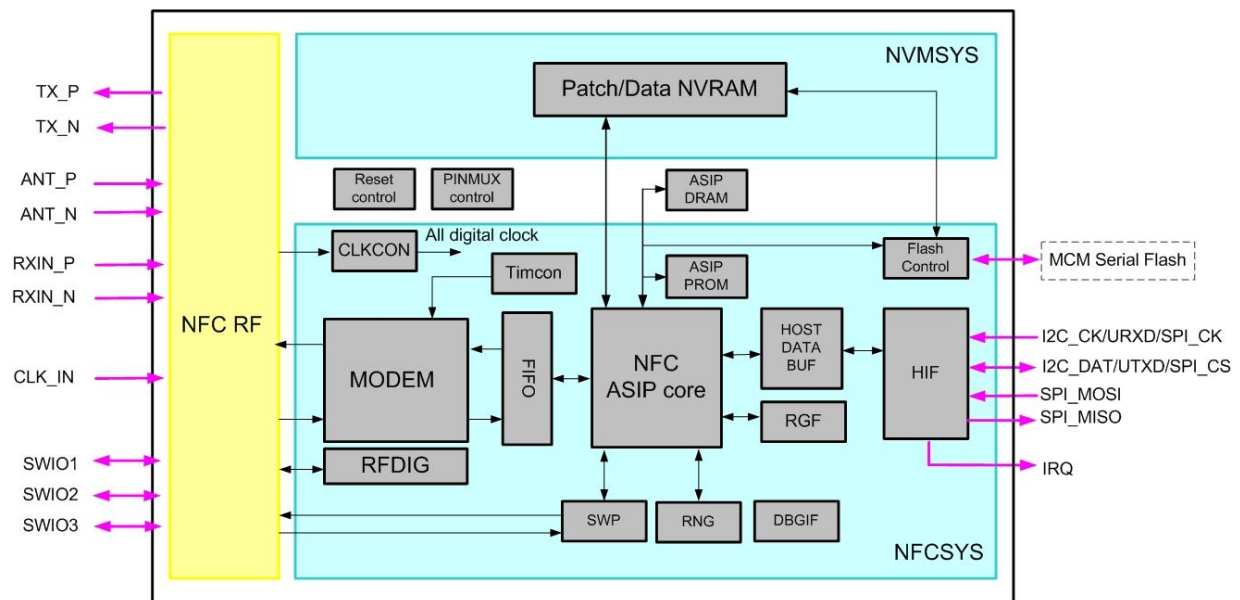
TX_P
TX_N
ANT_P
ANT_N
RXIN_P
RXIN_N
CLK_IN
SWIO1
SWIO2
SWIO3

NFC RF

NVMSYS
Patch/Data NVRAM

Reset control
PINMUX control
ASIP DRAM

CLKCON
All digital clock
Timcon
ASIP PROM
Flash Control
MCM Serial Flash

MODEM
FIFO
NFC ASIP core
HOST DATA BUF
HIF
RGF
RFDIG
SWP
RNG
DBGIF
NFCSYS

I2C_CK/URXD/SPI_CK
I2C_DAT/UTXD/SPI_CS
SPI_MOSI
SPI_MISO
IRQ